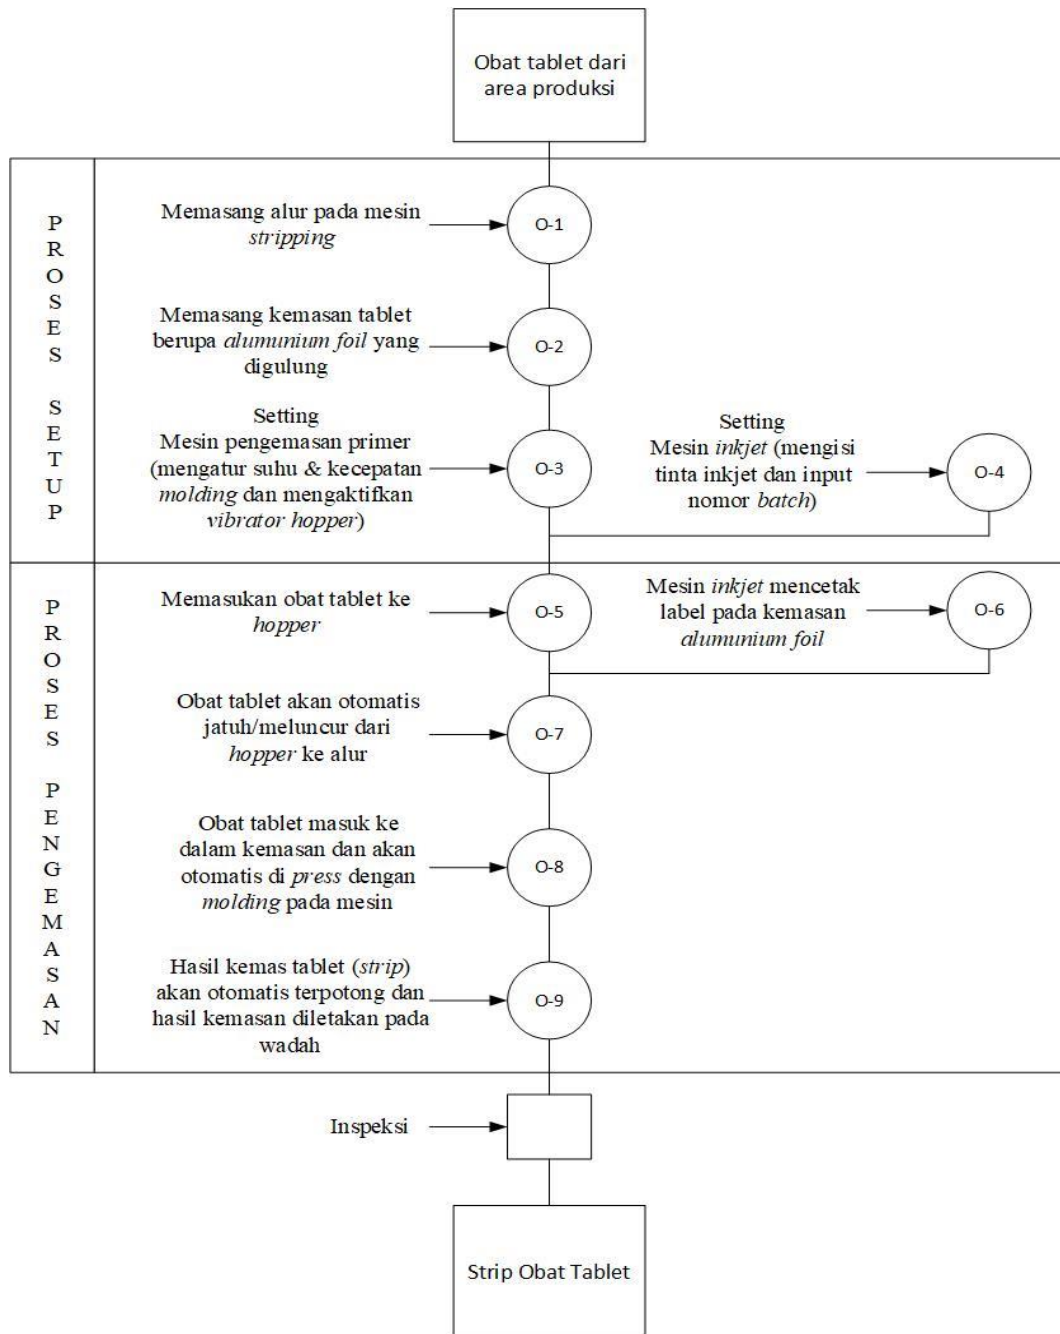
Obat tablet dari area produksi

PROSES SETUP

Memasang alur pada mesin *stripping*

O-1

Memasang kemasan tablet berupa *alumunium foil* yang digulung

O-2

Setting Mesin pengemasan primer (mengatur suhu & kecepatan *molding* dan mengaktifkan *vibrator hopper*)

O-3

Setting Mesin *inkjet* (mengisi tinta inkjet dan input nomor *batch*)

O-4

PROSES PENGEMASAN

Memasukan obat tablet ke *hopper*

O-5

Mesin *inkjet* mencetak label pada kemasan *alumunium foil*

O-6

Obat tablet akan otomatis jatuh/meluncur dari *hopper* ke alur

O-7

Obat tablet masuk ke dalam kemasan dan akan otomatis di *press* dengan *molding* pada mesin

O-8

Hasil kemas tablet (*strip*) akan otomatis terpotong dan hasil kemasan diletakan pada wadah

O-9

Inspeksi

Strip Obat Tablet